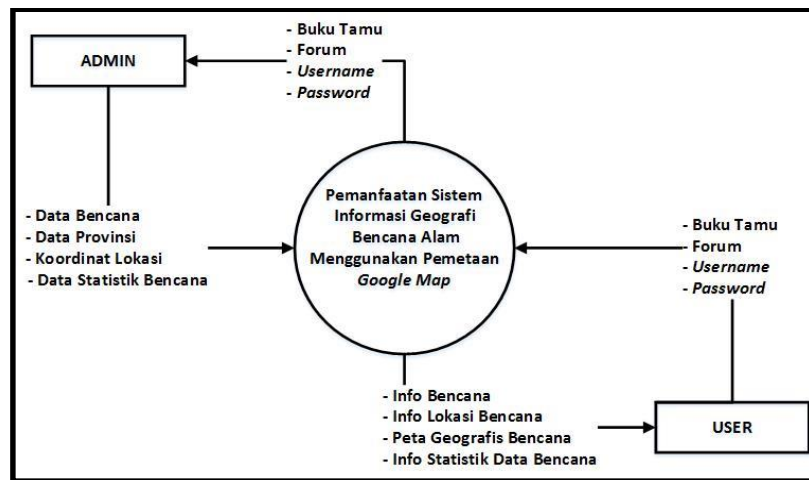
ADMIN

- Buku Tamu
- Forum
- *Username*
- *Password*

- Data Bencana
- Data Provinsi
- Koordinat Lokasi
- Data Statistik Bencana

Pemanfaatan Sistem Informasi Geografi Bencana Alam Menggunakan Pemetaan *Google Map*

- Buku Tamu
- Forum
- *Username*
- *Password*

- Info Bencana
- Info Lokasi Bencana
- Peta Geografis Bencana
- Info Statistik Data Bencana

USER